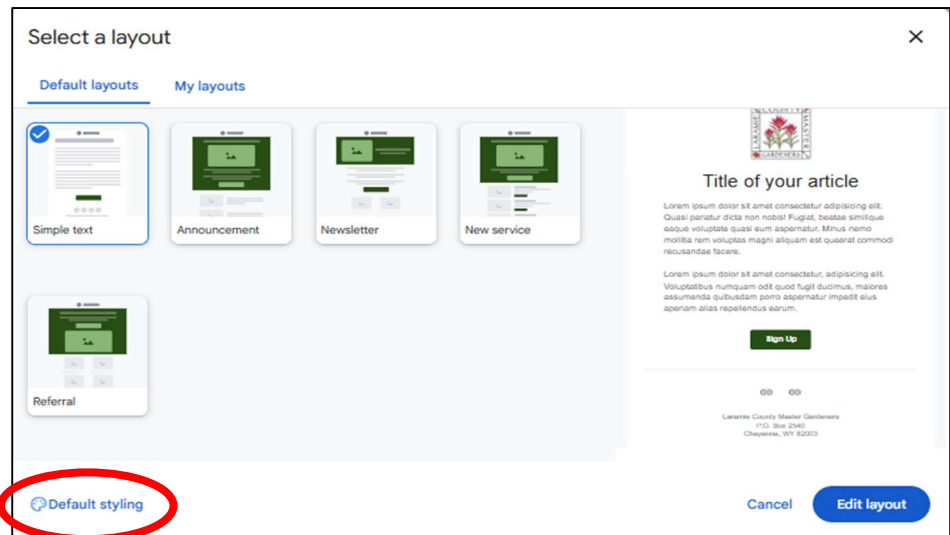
Select a layout

Default layouts
My layouts

Simple text
Announcement
Newsletter
New service
Referral

LARAMIE COUNTY MASTER GARDENERS

Title of your article

Lorem ipsum dolor sit amet consectetur adipisicing elit. Quasi pariatur dicta non nobis! Fugiat, beatae similique eaque voluptate quasi eum aspernatur. Minus nemo mollitia rem voluptas magni aliquam est quaerat commodi recusandae facere.

Lorem ipsum dolor sit amet consectetur, adipisicing elit. Voluptatibus numquam odit quod fugit ducimus, maiores assumenda quibusdam porro aspernatur impedit eius aperiam alias repellendus earum.

Sign Up

Laramie County Master Gardeners
P.O. Box 2540
Cheyenne, WY 82003

Default styling

Cancel
Edit layout